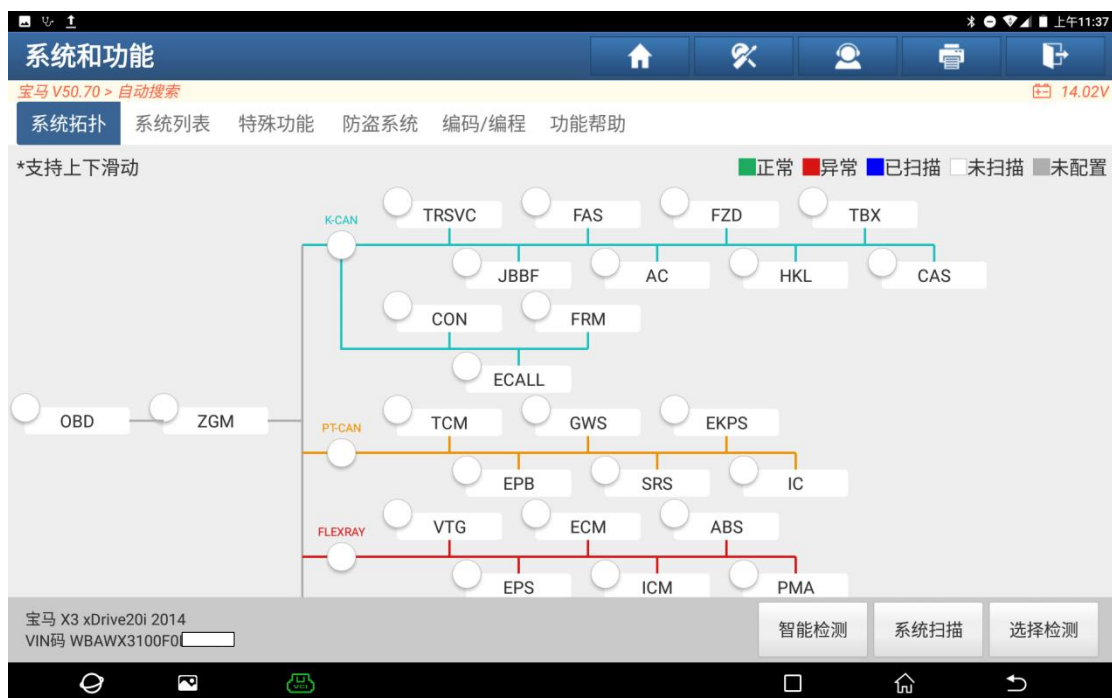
上午11:37

系统和功能

宝马 V50.70 > 自动搜索

14.02V

系统拓扑 系统列表 特殊功能 防盗系统 编码/编程 功能帮助

*支持上下滑动

正常 异常 已扫描 未扫描 未配置

K-CAN

TRSVC FAS FZD TBX

JBBF AC HKL CAS

CON FRM

ECALL

OBD ZGM

PT-CAN

TCM GWS EKPS

EPB SRS IC

FLEXRAY

VTG ECM ABS

EPS ICM PMA

宝马 X3 xDrive20i 2014
VIN码 WBAWX3100F0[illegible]

智能检测 系统扫描 选择检测